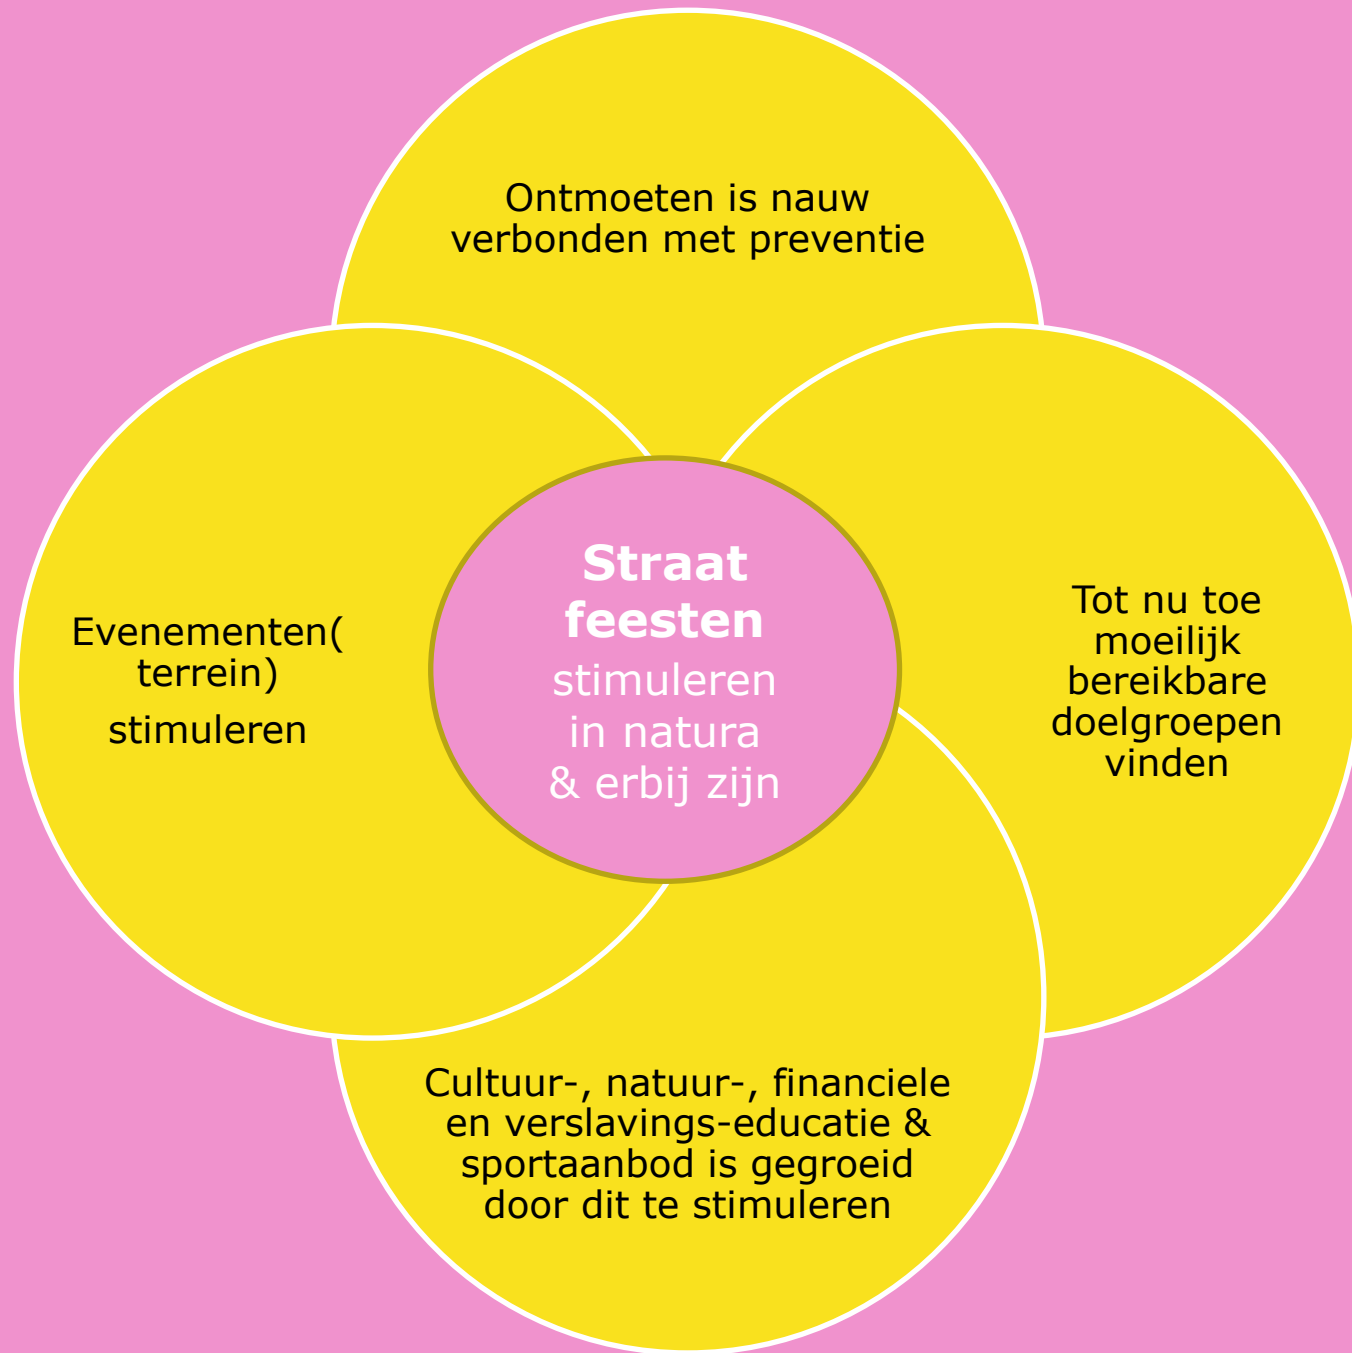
Ontmoeten is nauw verbonden met preventie

Evenementen( terrein)

stimuleren

Straat feesten

stimuleren in natura & erbij zijn

Tot nu toe moeilijk bereikbare doelgroepen vinden

Cultuur-, natuur-, financiele en verslavings-educatie & sportaanbod is gegroeid door dit te stimuleren